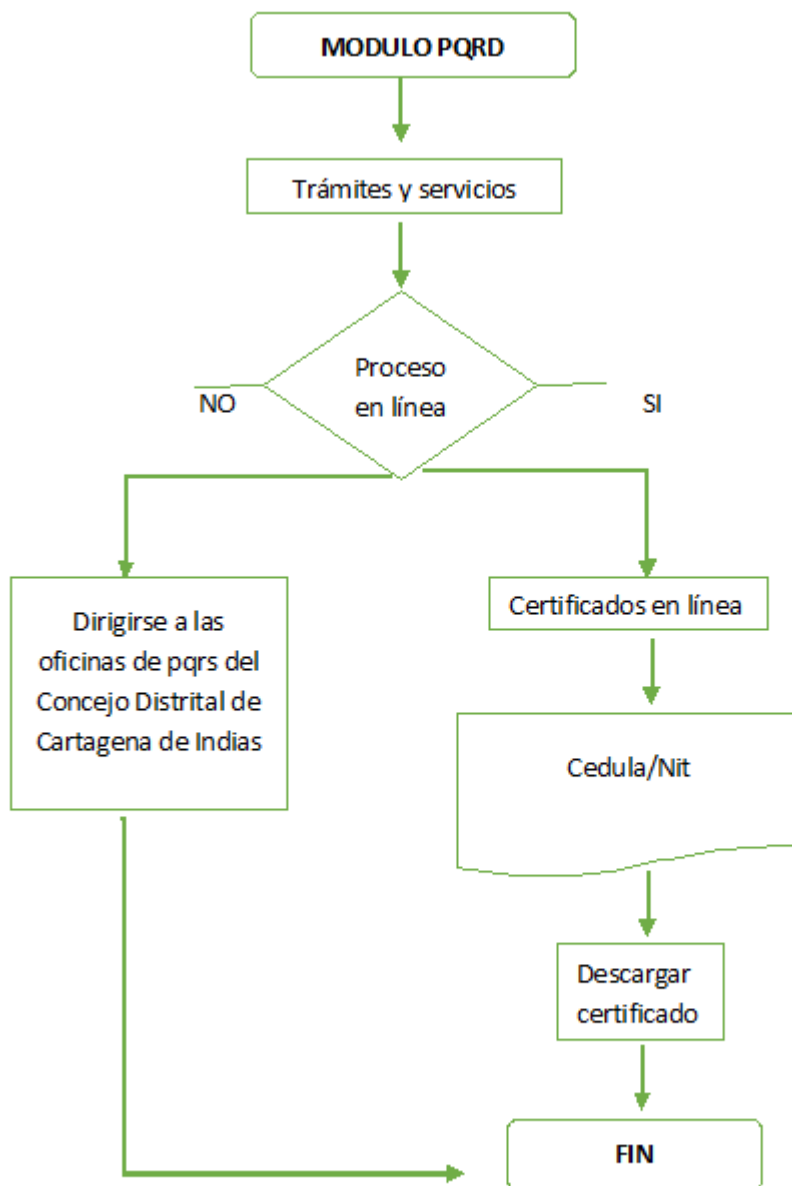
MODULO PQRD

Trámites y servicios

Proceso en línea

NO

SI

Dirigirse a las oficinas de pqrs del Concejo Distrital de Cartagena de Indias

Certificados en línea

Cedula/Nit

Descargar certificado

FIN